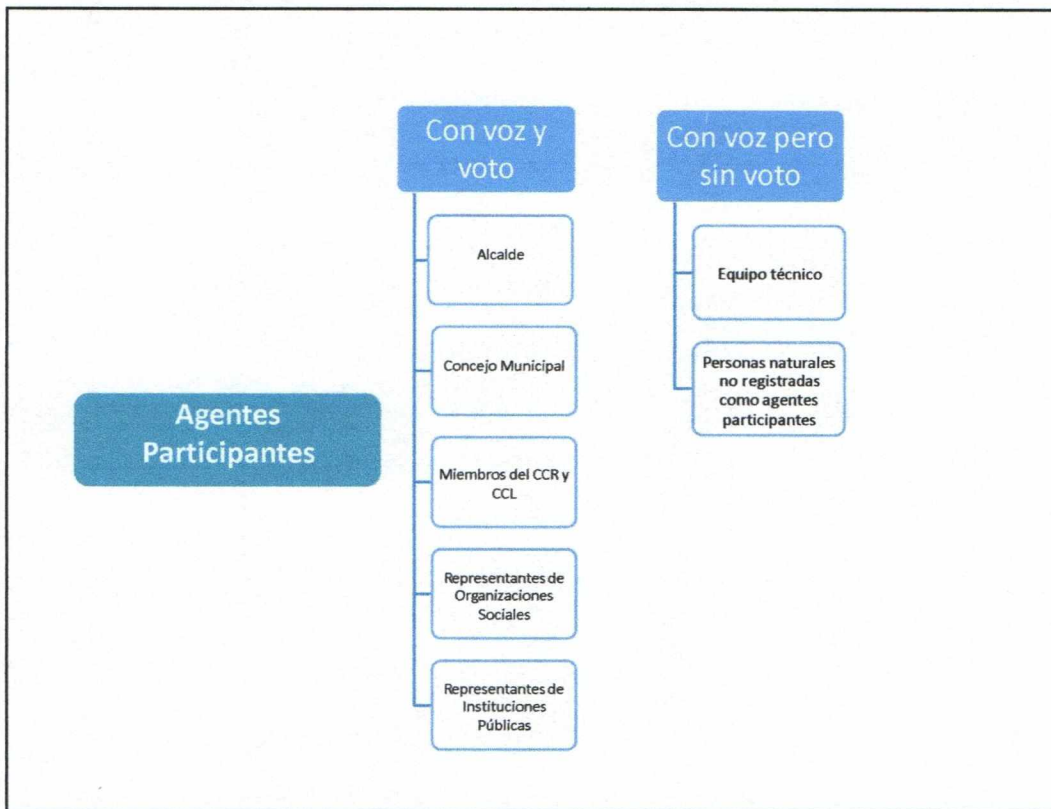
Agentes Participantes

Con voz y voto

Alcalde

Concejo Municipal

Miembros del CCR y CCL

Representantes de Organizaciones Sociales

Representantes de Instituciones Públicas

Con voz pero sin voto

Equipo técnico

Personas naturales no registradas como agentes participantes